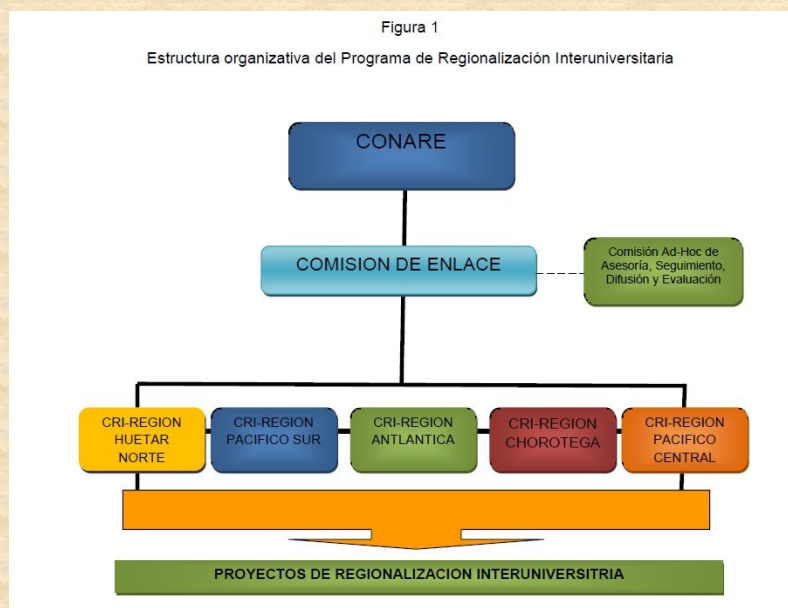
Figura 1

Estructura organizativa del Programa de Regionalización Interuniversitaria

CONARE

COMISION DE ENLACE

Comisión Ad-Hoc de Asesoría, Seguimiento, Difusión y Evaluación

CRI-REGION HUETAR NORTE

CRI-REGION PACIFICO SUR

CRI-REGION ANTLANTICA

CRI-REGION CHOROTEGA

CRI-REGION PACIFICO CENTRAL

PROYECTOS DE REGIONALIZACION INTERUNIVERSITRIA